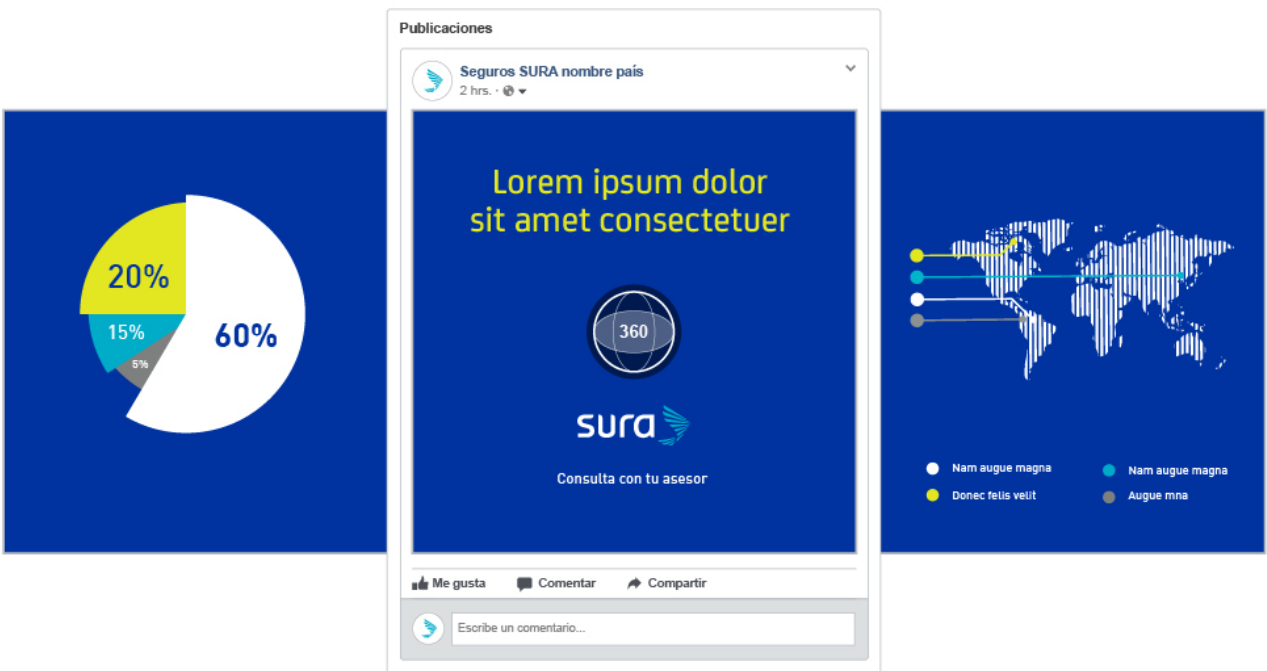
20%

15%

5%

60%

Publicaciones

Seguros SURA nombre país

2 hrs. ·

Lorem ipsum dolor sit amet consectetuer

360

sura

Consulta con tu asesor

Me gusta

Comentar

Compartir

Escribe un comentario...

Nam augue magna

Nam augue magna

Donec felis velit

Augue mna